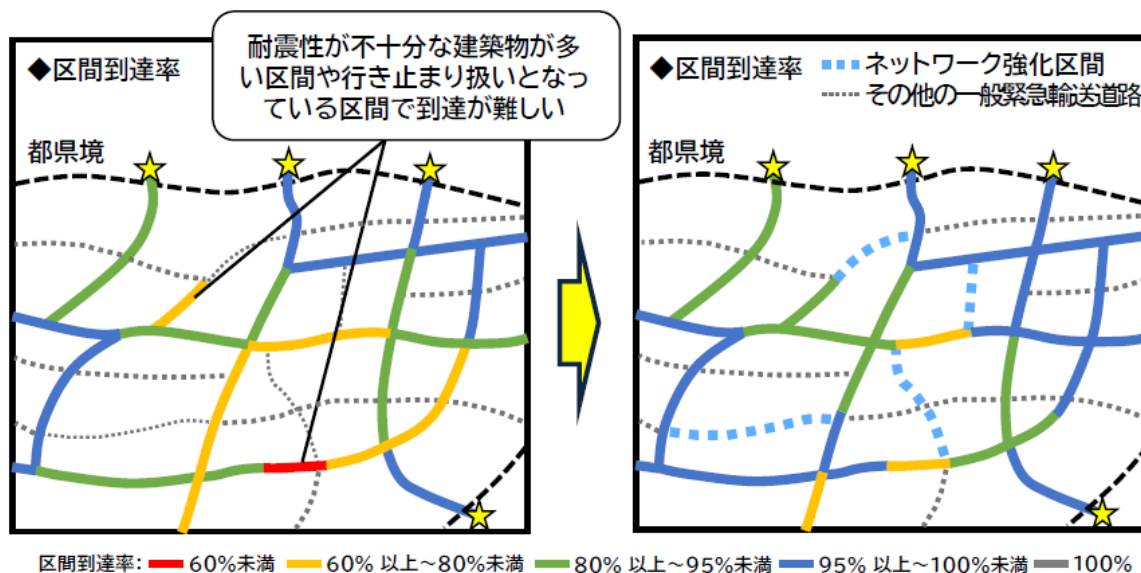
◆区間到達率

耐震性が不十分な建築物が多い区間や行き止まり扱いとなっている区間で到達が難しい

都県境

◆区間到達率

ネットワーク強化区間

その他の一般緊急輸送道路

都県境

区間到達率: 60%未満 60% 以上~80%未満 80% 以上~95%未満 95% 以上~100%未満 100%